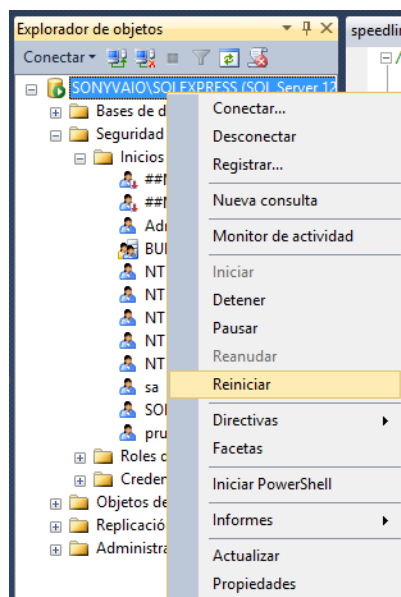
Explorador de objetos ▾ ᵖ ✕
speedlir
Conectar ▾
SONYVAIO\SQLEXPRESS (SQL Server 12
Bases de d
Seguridad
Inicios
##N
##N
Adr
BUI
NT
NT
NT
NT
NT
sa
SQL
pru
Roles c
Creden
Objetos de
Replicació
Administra

Conectar...
Desconectar
Registrar...
Nueva consulta
Monitor de actividad
Iniciar
Detener
Pausar
Reanudar
Reiniciar
Directivas
Facetas
Iniciar PowerShell
Informes
Actualizar
Propiedades